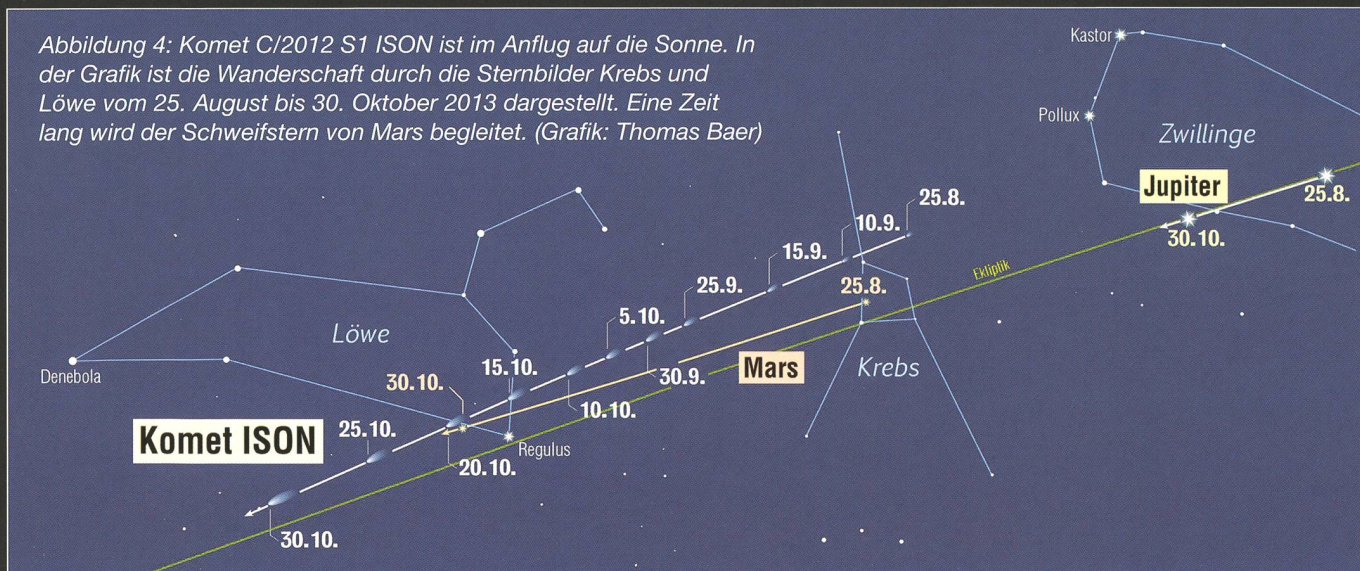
Abbildung 4: Komet C/2012 S1 ISON ist im Anflug auf die Sonne. In der Grafik ist die Wanderschaft durch die Sternbilder Krebs und Löwe vom 25. August bis 30. Oktober 2013 dargestellt. Eine Zeit lang wird der Schweifstern von Mars begleitet. (Grafik: Thomas Baer)

Kastor
Pollux
Zwillinge
Jupiter
25.8.
30.10.
Ekliptik
25.8.
10.9.
15.9.
25.9.
25.8.
5.10.
Löwe
15.10.
Mars
Krebs
Denebola
30.10.
30.9.
10.10.
Komet ISON
25.10.
Regulus
20.10.
30.10.